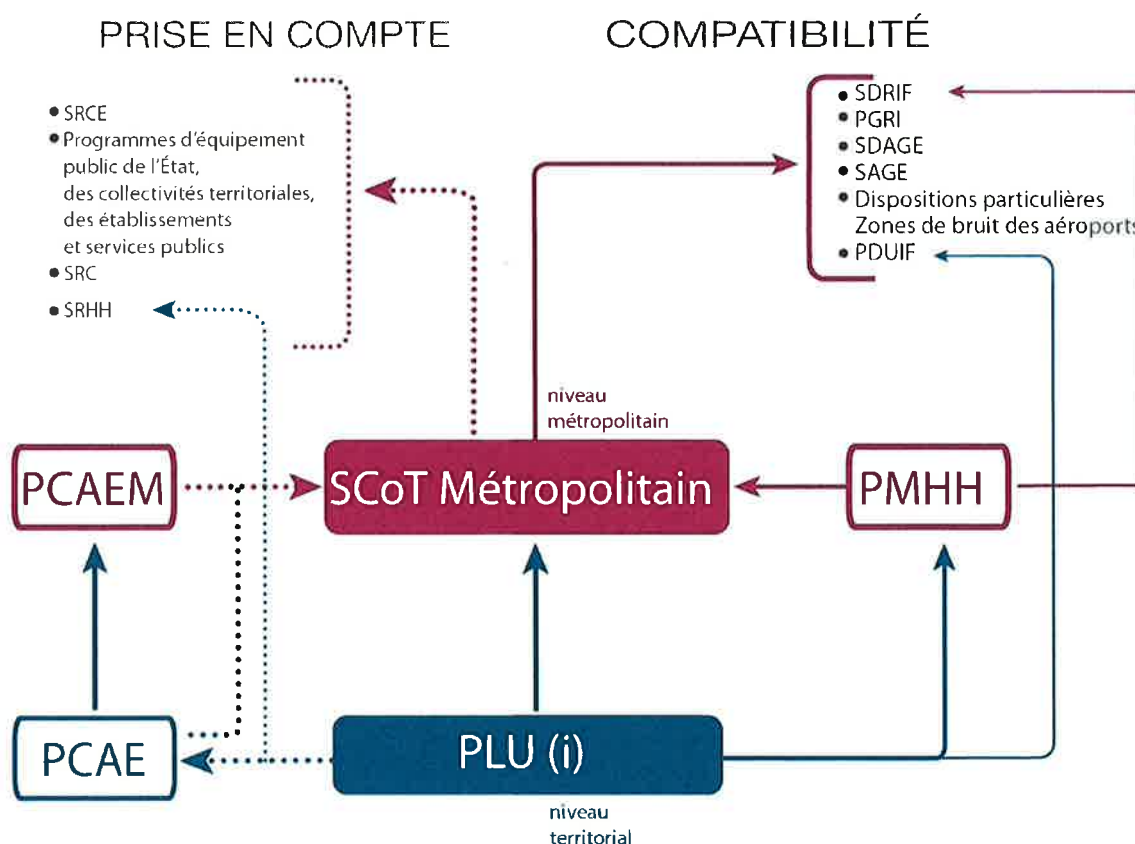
PRISE EN COMPTE

COMPATIBILITÉ

• SRCE
• Programmes d'équipement public de l'État, des collectivités territoriales, des établissements et services publics
• SRC
• SRHH

• SDRIF
• PGRI
• SDAGE
• SAGE
• Dispositions particulières Zones de bruit des aéroports
• PDUIF

niveau métropolitain

PCAEM

SCoT Métropolitain

PMHH

PCAE

PLU (i)

niveau territorial